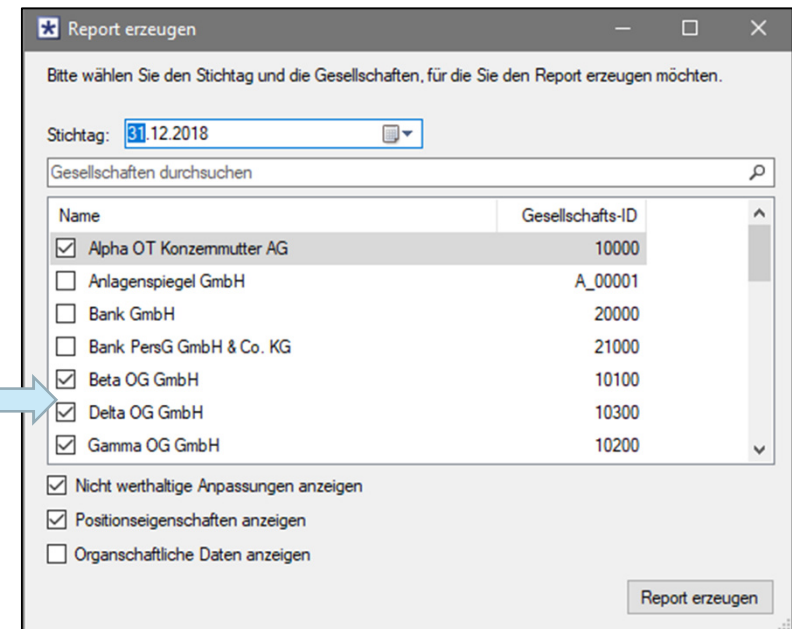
Report erzeugen

Bitte wählen Sie den Stichtag und die Gesellschaften, für die Sie den Report erzeugen möchten.

Stichtag: 31.12.2018

Gesellschaften durchsuchen

| Name | Gesellschafts-ID |
|---|---|
| ☑ Alpha OT Konzernmutter AG | 10000 |
| ☐ Anlagenspiegel GmbH | A_00001 |
| ☐ Bank GmbH | 20000 |
| ☐ Bank PersG GmbH & Co. KG | 21000 |
| ☑ Beta OG GmbH | 10100 |
| ☑ Delta OG GmbH | 10300 |
| ☑ Gamma OG GmbH | 10200 |

☑ Nicht werthaltige Anpassungen anzeigen

☑ Positionseigenschaften anzeigen

☐ Organschaftliche Daten anzeigen

Report erzeugen